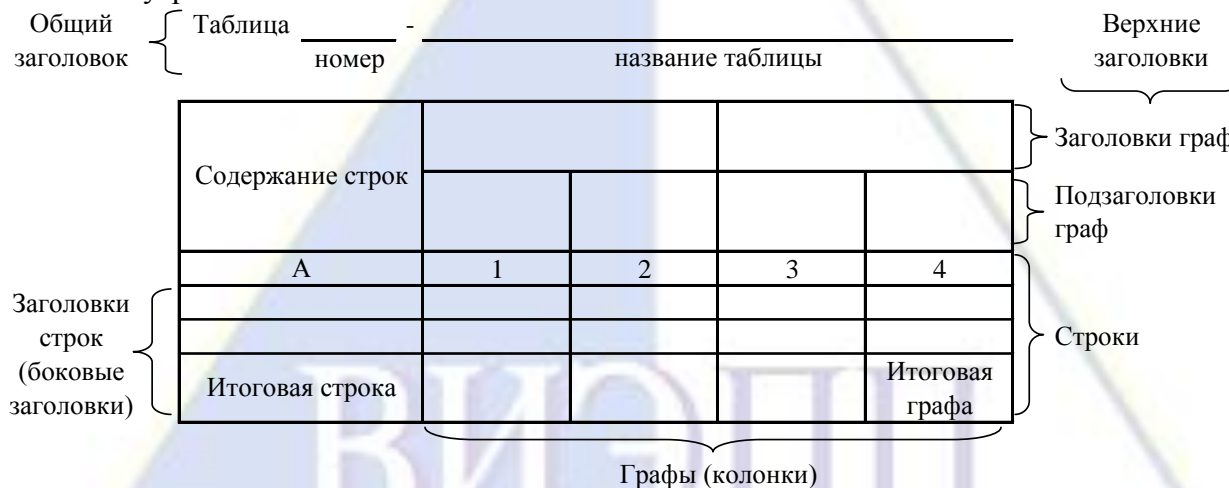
Общий заголовок

Таблица ______ - ________________________
номер название таблицы

Верхние заголовки

| Содержание строк | | | | |
|---|---|---|---|---|
| | | | | |
| А | 1 | 2 | 3 | 4 |
| | | | | |
| | | | | |
| Итоговая строка | | | | Итоговая графа |

Заголовки граф

Подзаголовки граф

Строки

Заголовки строк (боковые заголовки)

Графы (колонки)

ВИЭПП